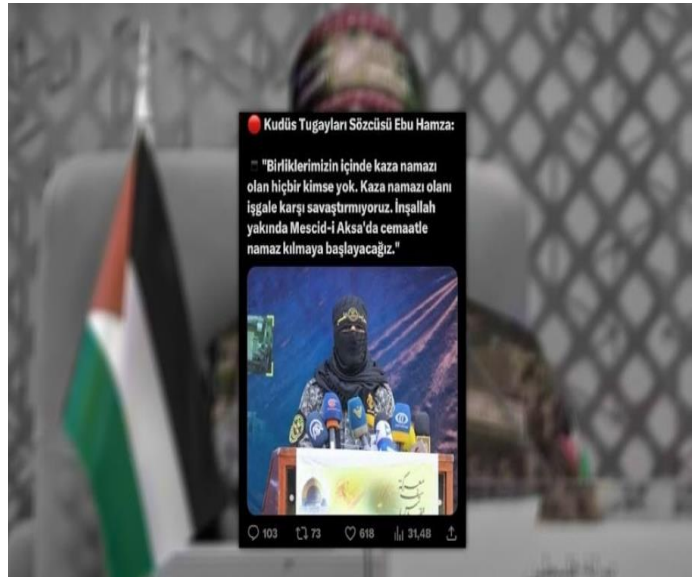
Kudüs Tugayları Sözcüsü Ebu Hamza:

"Birliklerimizin içinde kaza namazı olan hiçbir kimse yok. Kaza namazı olanı işgale karşı savaştırmıyoruz. İnşallah yakında Mescid-i Aksa'da cemaatle namaz kılmaya başlayacağız."

103 73 618 31,48